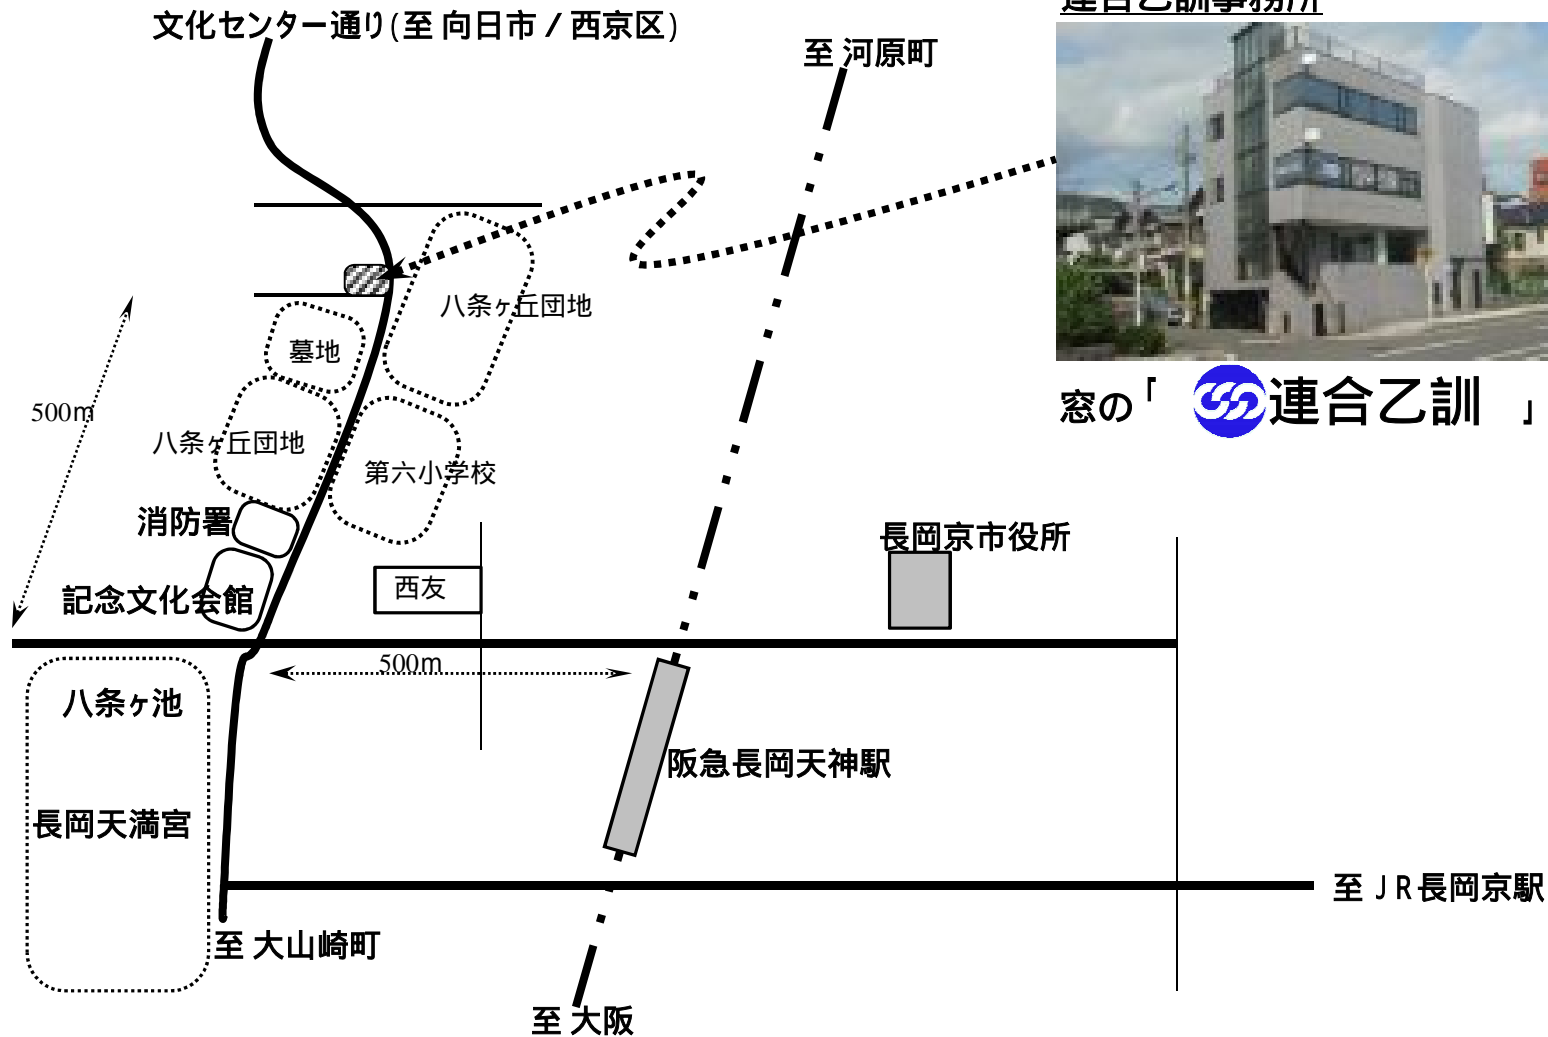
文化センター通り(至 向日市 / 西京区)

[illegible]

至 河原町

八条ヶ丘団地

墓地

500m

八条ヶ丘団地

第六小学校

消防署

記念文化会館

西友

長岡京市役所

窓の「 連合乙訓 」

500m

八条ヶ池

長岡天満宮

阪急長岡天神駅

至 ＪＲ長岡京駅

至 大山崎町

至 大阪